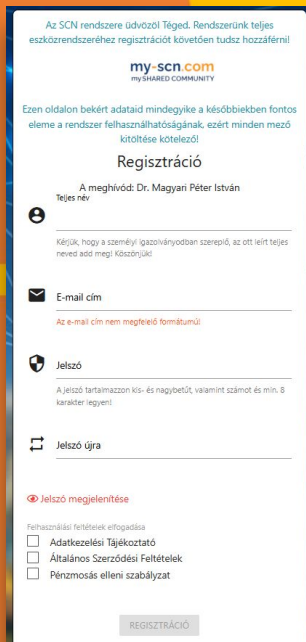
Az SCN rendszere üdvözöl Téged. Rendszerünk teljes eszközrendszeréhez regisztrációt követően tudsz hozzáférni!

my-scn.com
my SHARED COMMUNITY

Ezen oldalon bekért adataid mindegyike a későbbiekben fontos eleme a rendszer felhasználhatóságának, ezért minden mező kitöltése kötelező!

Regisztráció

A meghívód: Dr. Magyari Péter István

Teljes név

Kérjük, hogy a személyi igazolványodban szereplő, az ott leírt teljes neved add meg! Köszönjük!

E-mail cím

Az e-mail cím nem megfelelő formátumú!

Jelszó

A jelszó tartalmazzon kis- és nagybetűt, valamint számot és min. 8 karakter legyen!

Jelszó újra

Jelszó megjelenítése

Felhasználási feltételek elfogadása

Adatkezelési Tájékoztató

Általános Szerződési Feltételek

Pénzmosás elleni szabályzat

REGISZTRÁCIÓ